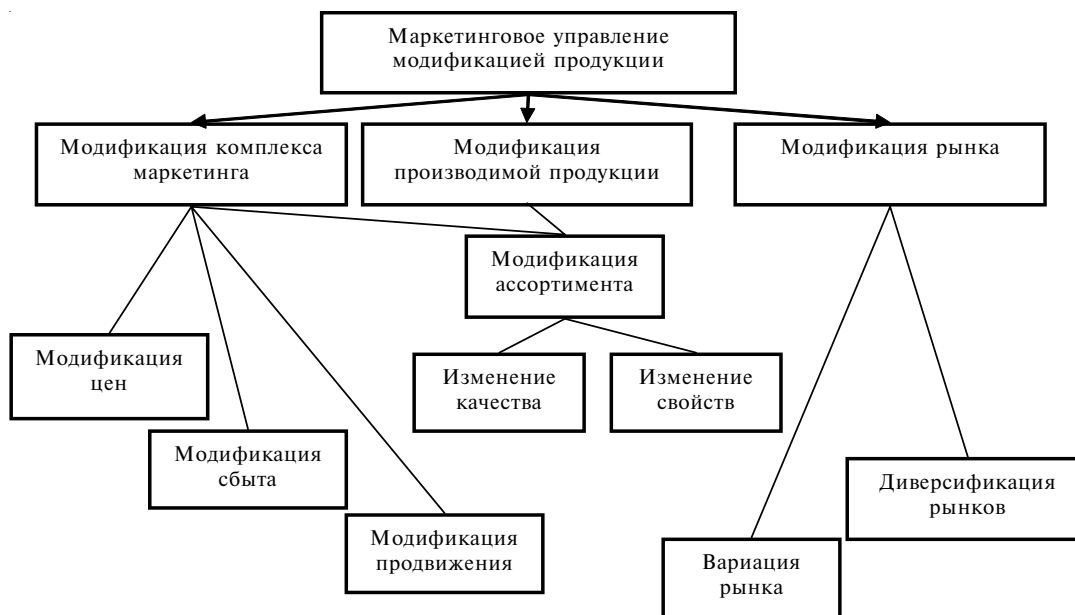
Маркетинговое управление модификацией продукции

Модификация комплекса маркетинга

Модификация производимой продукции

Модификация рынка

Модификация ассортимента

Модификация цен

Изменение качества

Изменение свойств

Модификация сбыта

Модификация продвижения

Диверсификация рынков

Вариация рынка